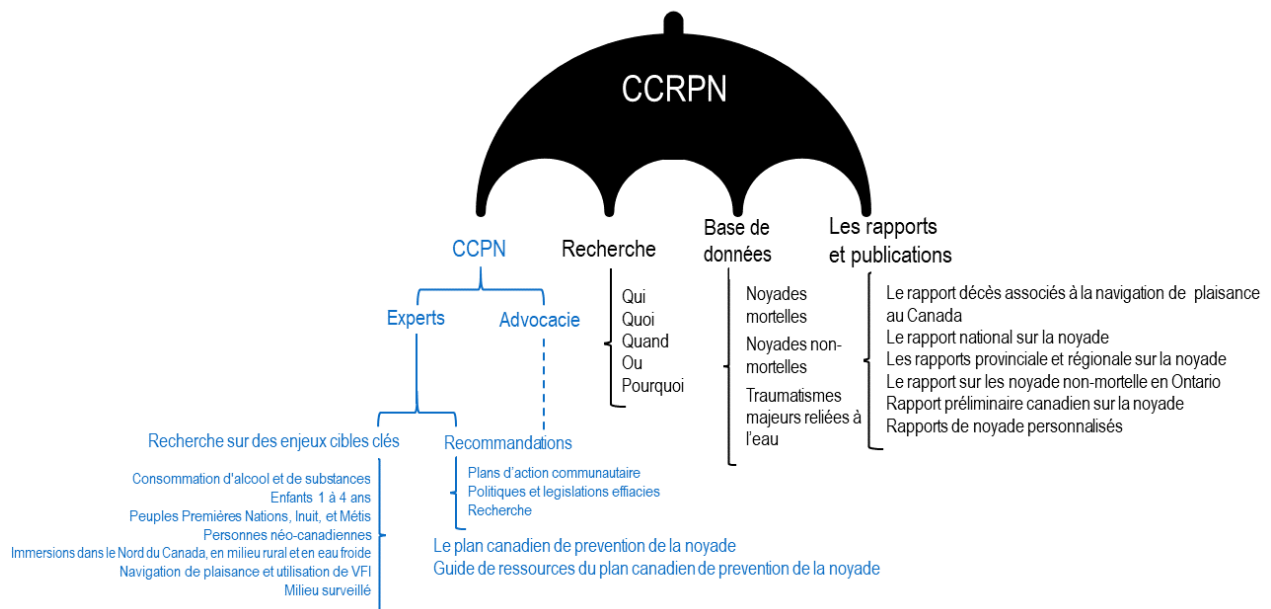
CCRPN

CCPN

Experts

Advocacie

Recherche sur des enjeux cibles clés

Consommation d'alcool et de substances
Enfants 1 à 4 ans
Peuples Premières Nations, Inuit, et Métis
Personnes néo-canadiennes
Immersions dans le Nord du Canada, en milieu rural et en eau froide
Navigation de plaisance et utilisation de VFI
Milieu surveillé

Recommandations

Plans d'action communautaire
Politiques et legislations effiacies
Recherche

Le plan canadien de prevention de la noyade
Guide de ressources du plan canadien de prevention de la noyade

Recherche

Qui
Quoi
Quand
Ou
Pourquoi

Base de données

Noyades mortelles
Noyades non-mortelles
Traumatismes majeurs reliées à l'eau

Les rapports et publications

Le rapport décès associés à la navigation de plaisance au Canada
Le rapport national sur la noyade
Les rapports provinciale et régionale sur la noyade
Le rapport sur les noyade non-mortelle en Ontario
Rapport préliminaire canadien sur la noyade
Rapports de noyade personnalisés